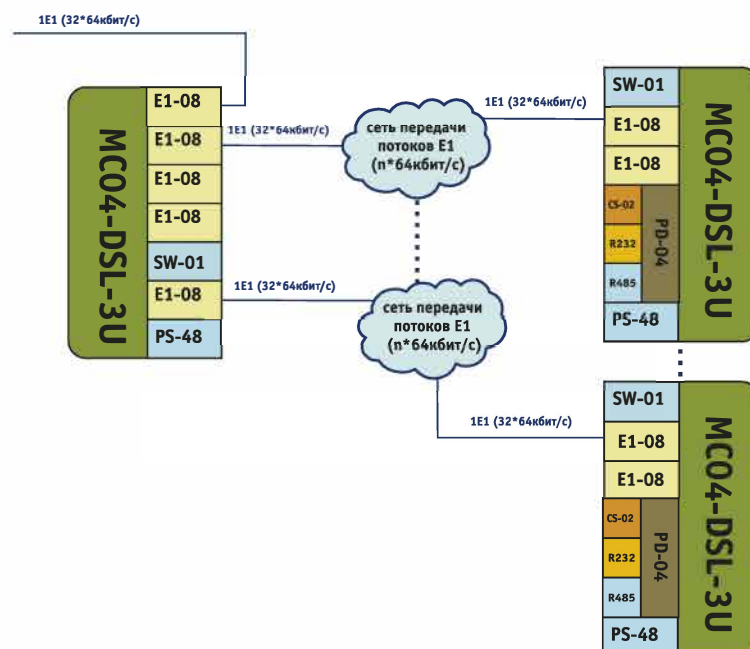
1E1 (32*64кбит/с)

MC04-DSL-3U

E1-08

E1-08

E1-08

E1-08

SW-01

E1-08

PS-48

1E1 (32*64кбит/с)

сеть передачи потоков E1 (n*64кбит/с)

1E1 (32*64кбит/с)

сеть передачи потоков E1 (n*64кбит/с)

1E1 (32*64кбит/с)

SW-01

E1-08

E1-08

CS-02

R232

R485

PD-04

PS-48

MC04-DSL-3U

1E1 (32*64кбит/с)

SW-01

E1-08

E1-08

CS-02

R232

R485

PD-04

PS-48

MC04-DSL-3U